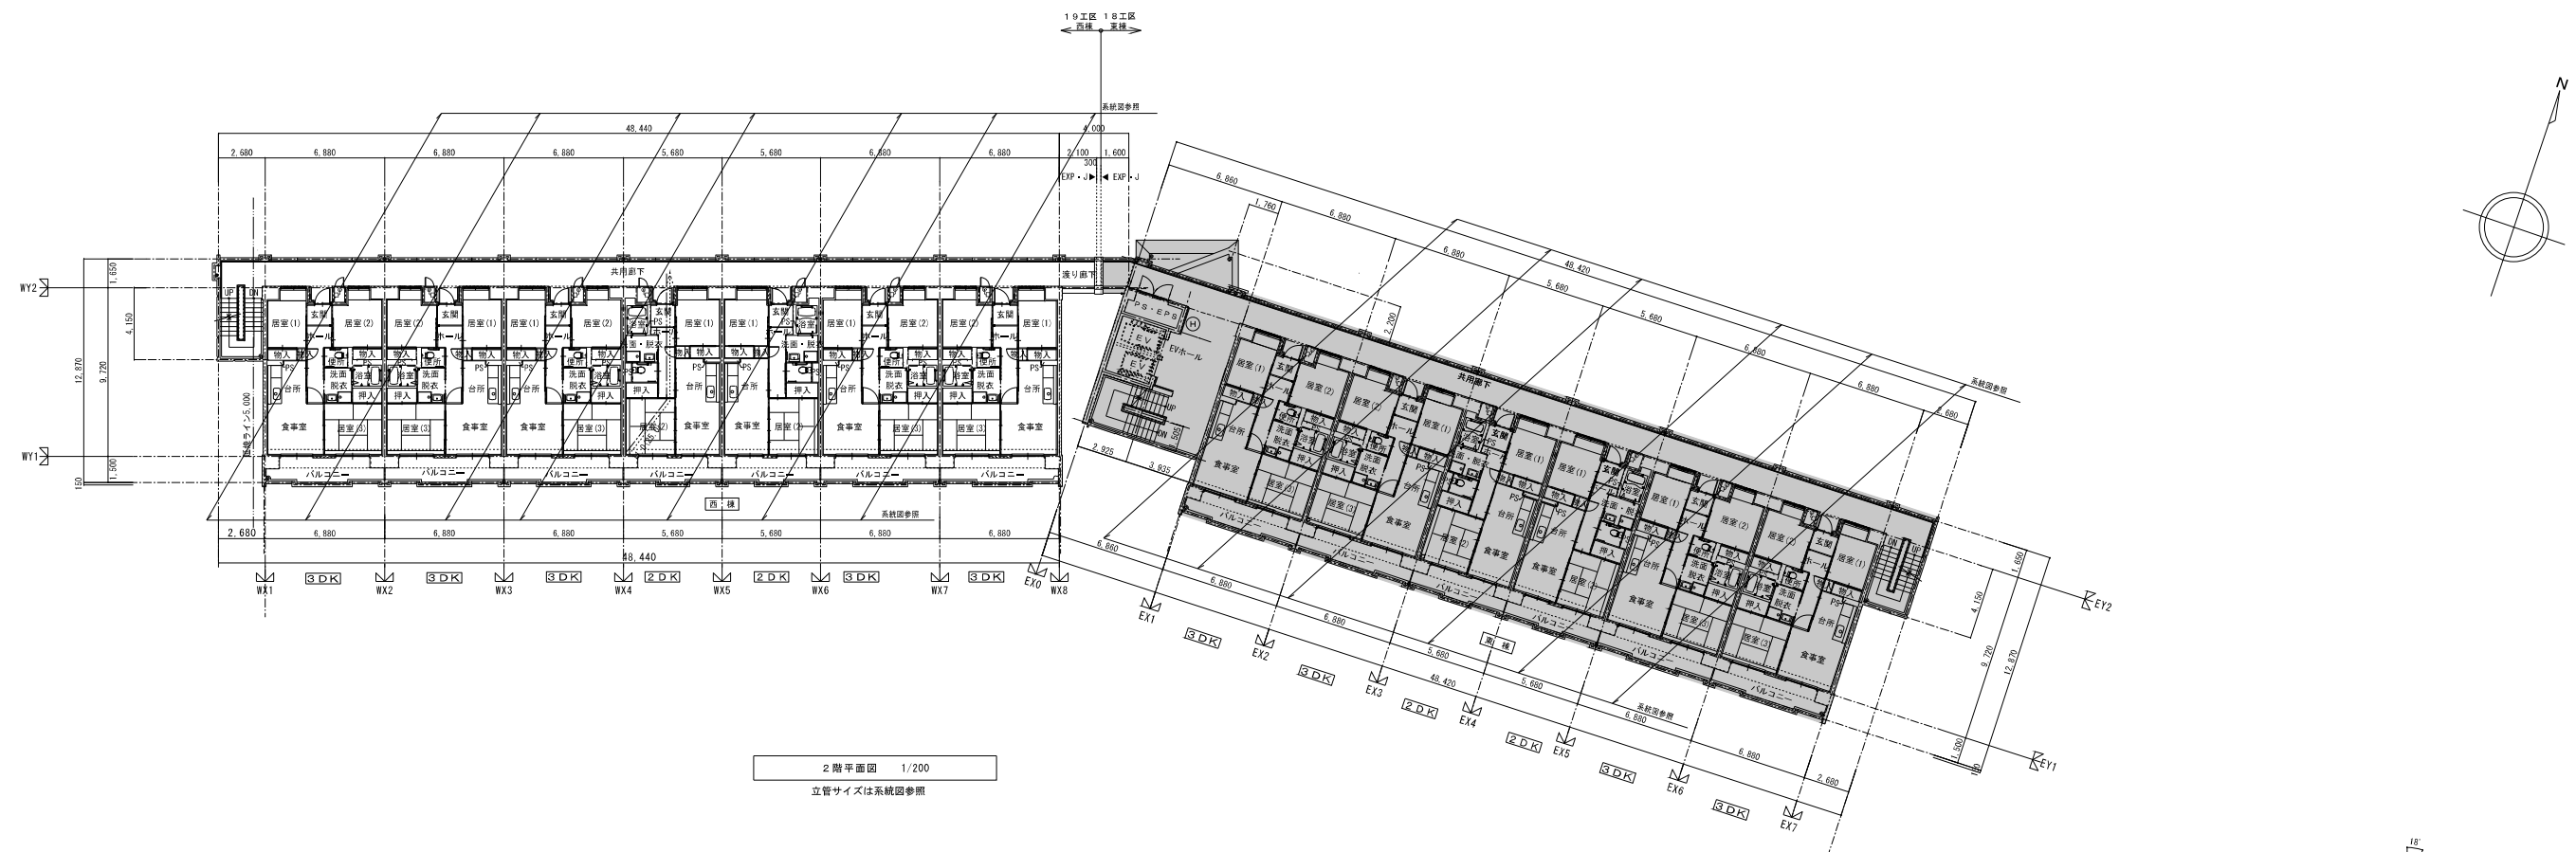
19工区 18工区
西棟 東棟

系統図参照

48,440

4,000

2,680 6,880 6,880 6,880 5,680 5,680 6,880 6,880 2,100 1,600

300

EXP・J EXP・J

共用廊下

渡り廊下

居室(1) 玄関 居室(2) 居室(2) 玄関 居室(1) 居室(1) 居室(2) 玄関 居室(1) 居室(1) 玄関 居室(1) 居室(2) 居室(2) 玄関 居室(1)

ホール

物入 便所 PS 洗面 脱衣 浴室 押入 台所 食事室 居室(3)

バルコニー

西棟

系統図参照

2,680 6,880 6,880 6,880 5,680 5,680 6,880 6,880

48,440

WY2 WY1

1,650 4,150 12,870 9,720 1,500 150

隣地ライン5,000

UP DN

WX1 WX2 WX3 WX4 WX5 WX6 WX7 WX8 EX0

3DK 3DK 3DK 2DK 2DK 3DK 3DK

PS・EPS

EV EVホール

2,925 3,935

6,860 1,760 6,880 6,880 48,420 5,680 5,680 6,880 6,880 2,680 2,200

東棟

系統図参照

EX1 EX2 EX3 EX4 EX5 EX6 EX7

3DK 3DK 2DK 2DK 3DK 3DK

EY2 EY1

1,650 4,150 9,720 12,870 1,500

N

2階平面図 1/200

立管サイズは系統図参照

18°